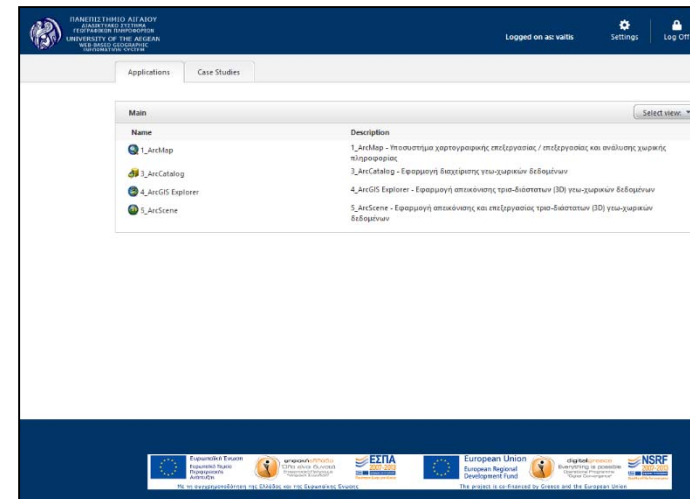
ΠΑΝΕΠΙΣΤΗΜΙΟ ΑΙΓΑΙΟΥ
ΔΙΑΔΙΚΤΥΑΚΟ ΣΥΣΤΗΜΑ ΓΕΩΓΡΑΦΙΚΩΝ ΠΛΗΡΟΦΟΡΙΩΝ
UNIVERSITY OF THE AEGEAN
WEB-BASED GEOGRAPHIC INFORMATION SYSTEM

Logged on as: vaitis
Settings
Log Off

Applications
Case Studies

Main
Select view:

| Name | Description |
|---|---|
| 1_ArcMap | 1_ArcMap - Υποσυστήμα χαρτογραφικής επεξεργασίας / επεξεργασίας και ανάλυσης χωρικής πληροφορίας |
| 3_ArcCatalog | 3_ArcCatalog - Εφαρμογή διαχείρισης γεω-χωρικών δεδομένων |
| 4_ArcGIS Explorer | 4_ArcGIS Explorer - Εφαρμογή απεικόνισης τρια-διάστατων (3D) γεω-χωρικών δεδομένων |
| 5_ArcScene | 5_ArcScene - Εφαρμογή απεικόνισης και επεξεργασίας τρια-διάστατων (3D) γεω-χωρικών δεδομένων |

Ευρωπαϊκή Ένωση
Ευρωπαϊκό Ταμείο Περιφερειακής Ανάπτυξης
ψηφιακή Ελλάδα
ΕΣΠΑ 2007-2013
Με τη συγχρηματοδότηση της Ελλάδας και της Ευρωπαϊκής Ένωσης
European Union
European Regional Development Fund
digital greece
NSRF 2007-2013
The project is co-financed by Greece and the European Union